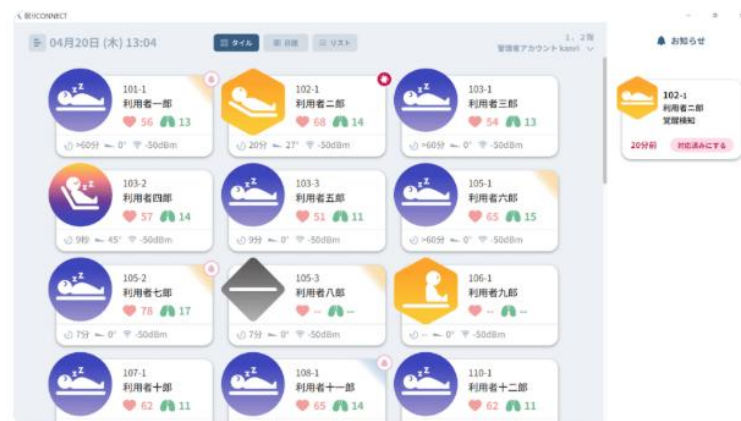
BEDCONNECT

04月20日 (木) 13:04

タイル 日誌 リスト

1、2階
管理者アカウント kanri

お知らせ

101-1
利用者一郎
56 13
>60分 0° -50dBm

102-1
利用者二郎
68 14
20分 27° -50dBm

103-1
利用者三郎
54 13
>60分 0° -50dBm

103-2
利用者四郎
57 14
9秒 45° -50dBm

103-3
利用者五郎
51 11
9分 0° -50dBm

105-1
利用者六郎
65 15
>60分 0° -50dBm

105-2
利用者七郎
78 17
7分 0° -50dBm

105-3
利用者八郎
-- --
7分 0° -50dBm

106-1
利用者九郎
-- --
-- 0° -50dBm

107-1
利用者十郎
62 11

108-1
利用者十一郎
65 14

110-1
利用者十二郎
62 11

102-1
利用者二郎
覚醒検知
20分前
対応済みにする